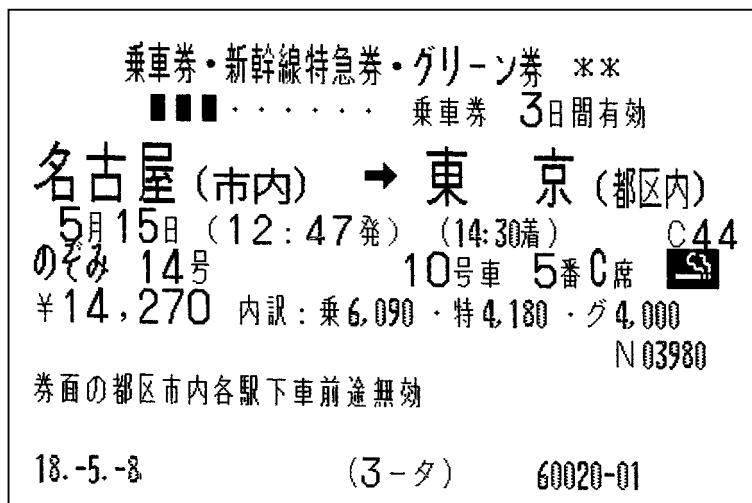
乗車券・新幹線特急券・グリーン券 ＊＊
■■■・・・・・・・ 乗車券 3日間有効
名古屋(市内) → 東 京(都区内)
5月15日 (12:47発) (14:30着) C44
のぞみ 14号 10号車 5番C席
¥14,270 内訳：乗6,090 ・特4,180 ・グ4,000
N03980
券面の都区市内各駅下車前途無効
18.-5.-8 (3ータ) 60020-01